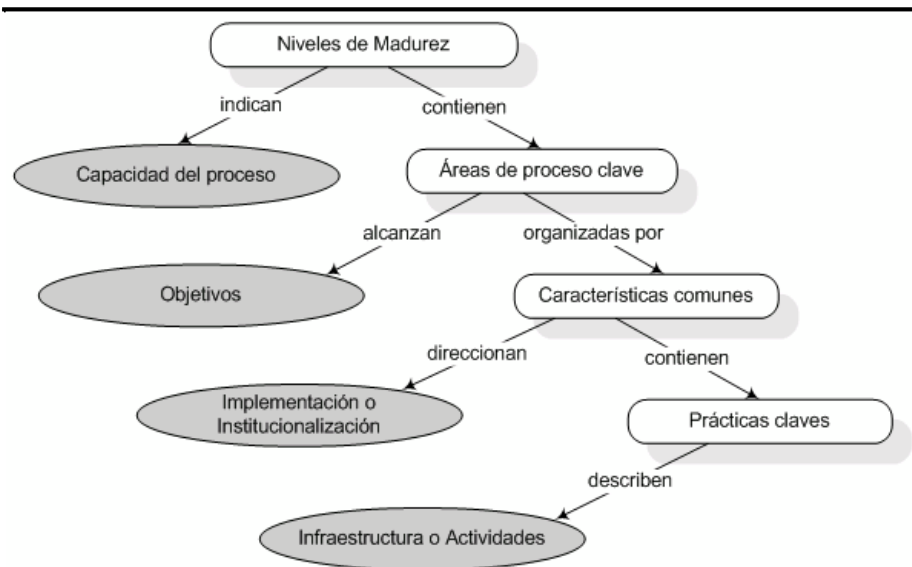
Niveles de Madurez

indican

contienen

Capacidad del proceso

Áreas de proceso clave

alcanzan

organizadas por

Objetivos

Características comunes

direccionan

contienen

Implementación o Institucionalización

Prácticas claves

describen

Infraestructura o Actividades